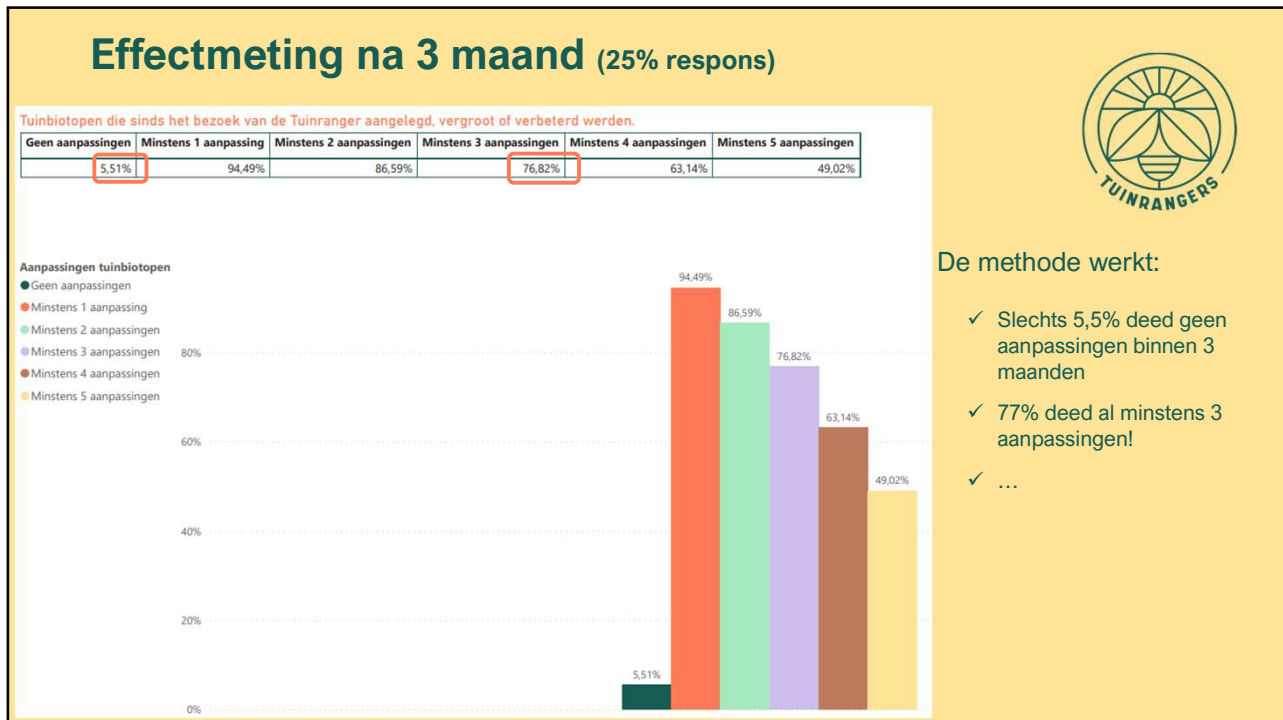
Effectmeting na 3 maand (25% respons)

Tuinbiotopen die sinds het bezoek van de Tuinranger aangelegd, vergroot of verbeterd werden.

| Geen aanpassingen | Minstens 1 aanpassing | Minstens 2 aanpassingen | Minstens 3 aanpassingen | Minstens 4 aanpassingen | Minstens 5 aanpassingen |
|---|---|---|---|---|---|
| 5,51% | 94,49% | 86,59% | 76,82% | 63,14% | 49,02% |

Aanpassingen tuinbiotopen
Geen aanpassingen
Minstens 1 aanpassing
Minstens 2 aanpassingen
Minstens 3 aanpassingen
Minstens 4 aanpassingen
Minstens 5 aanpassingen

80%
60%
40%
20%
0%

5,51%
94,49%
86,59%
76,82%
63,14%
49,02%

TUINRANGERS

De methode werkt:

✓ Slechts 5,5% deed geen aanpassingen binnen 3 maanden

✓ 77% deed al minstens 3 aanpassingen!

✓ …